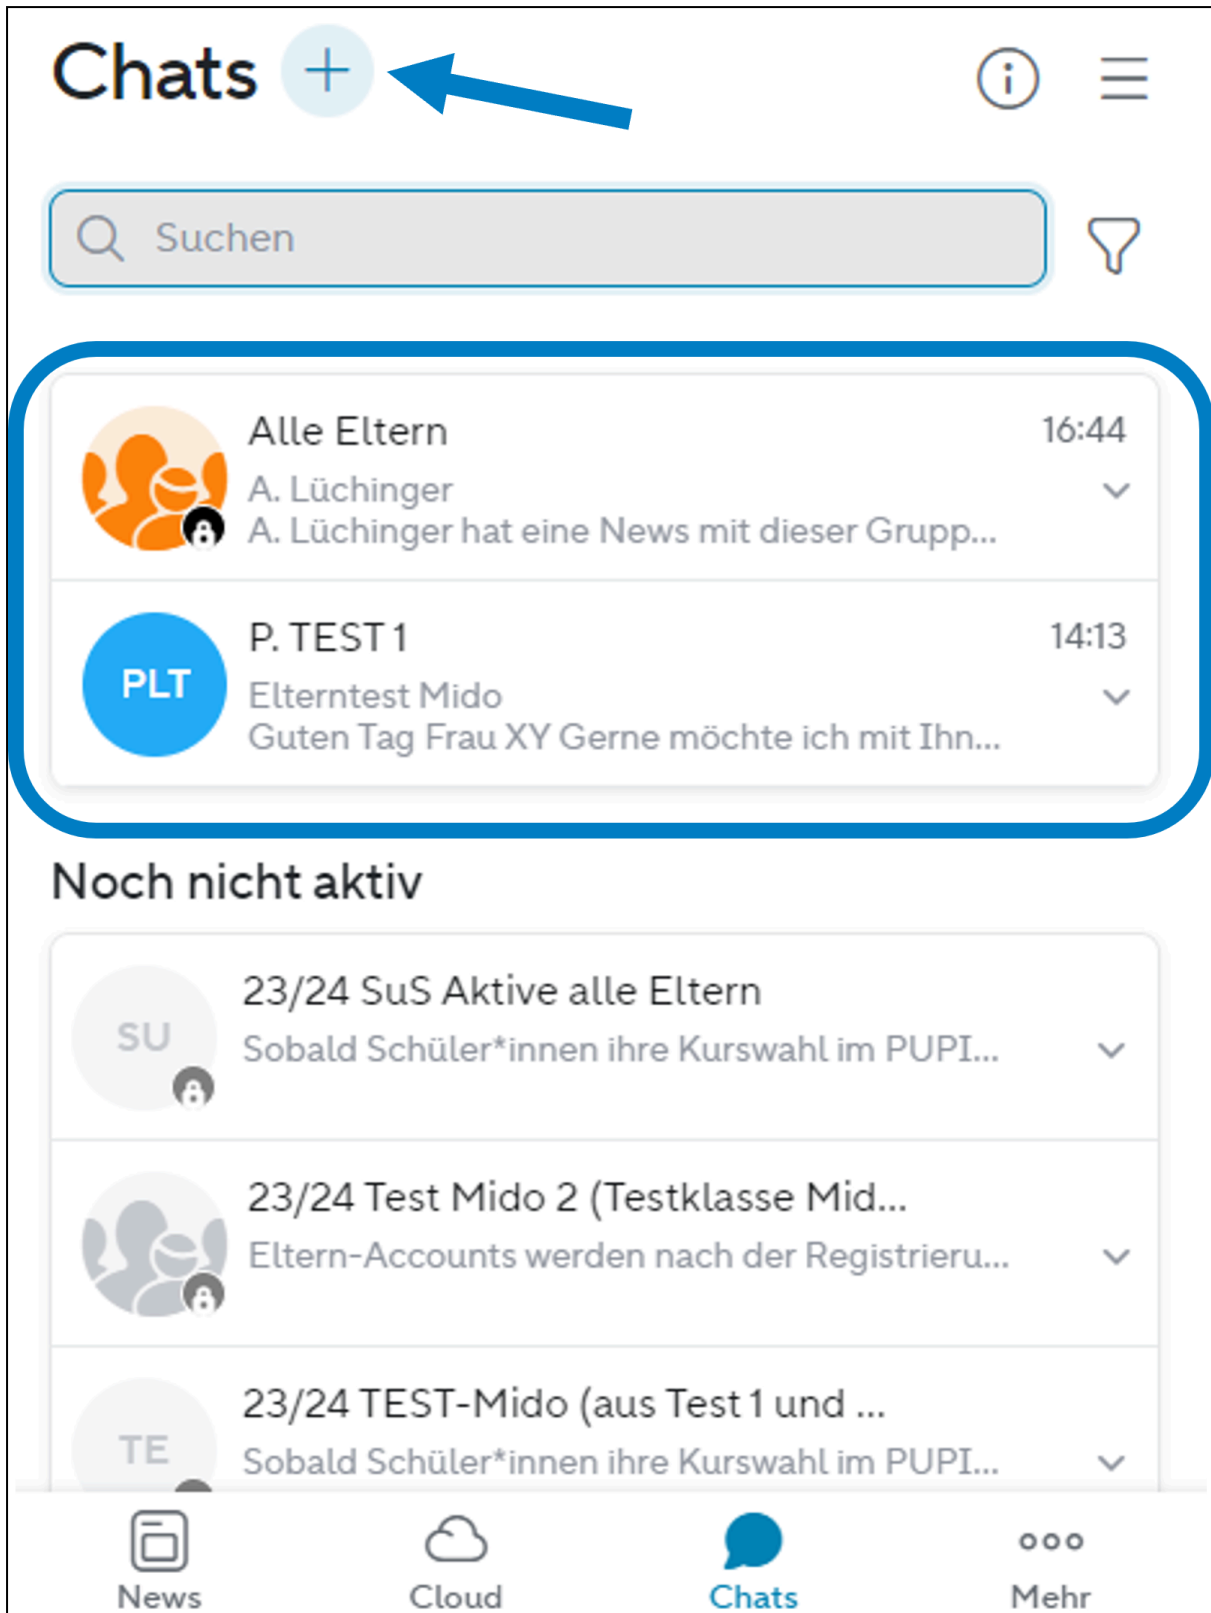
Chats +

Suchen

Alle Eltern
16:44
A. Lüchinger
A. Lüchinger hat eine News mit dieser Grupp...

PLT
P. TEST 1
14:13
Elterntest Mido
Guten Tag Frau XY Gerne möchte ich mit Ihn...

Noch nicht aktiv

SU
23/24 SuS Aktive alle Eltern
Sobald Schüler*innen ihre Kurswahl im PUPI...

23/24 Test Mido 2 (Testklasse Mid...
Eltern-Accounts werden nach der Registrieru...

TE
23/24 TEST-Mido (aus Test 1 und ...
Sobald Schüler*innen ihre Kurswahl im PUPI...

News
Cloud
Chats
Mehr